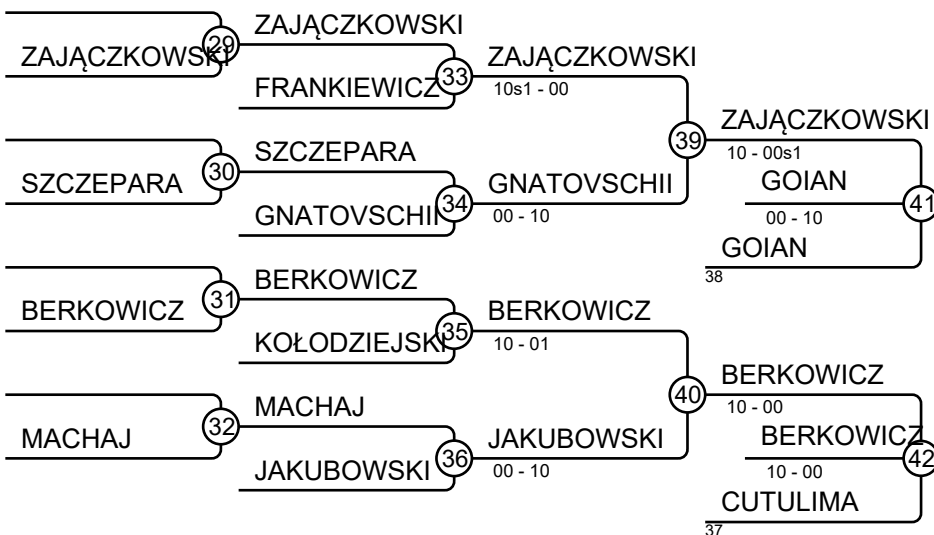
ZAJĄCZKOWSKI
29
ZAJĄCZKOWSKI
FRANKIEWICZ
33
ZAJĄCZKOWSKI
10s1 - 00
SZCZEPARA
30
SZCZEPARA
GNATOVSCHII
34
GNATOVSCHII
00 - 10
39
ZAJĄCZKOWSKI
10 - 00s1
GOIAN
00 - 10
41
GOIAN
38
BERKOWICZ
31
BERKOWICZ
KOŁODZIEJSKI
35
BERKOWICZ
10 - 01
MACHAJ
32
MACHAJ
JAKUBOWSKI
36
JAKUBOWSKI
00 - 10
40
BERKOWICZ
10 - 00
BERKOWICZ
10 - 00
42
CUTULIMA
37